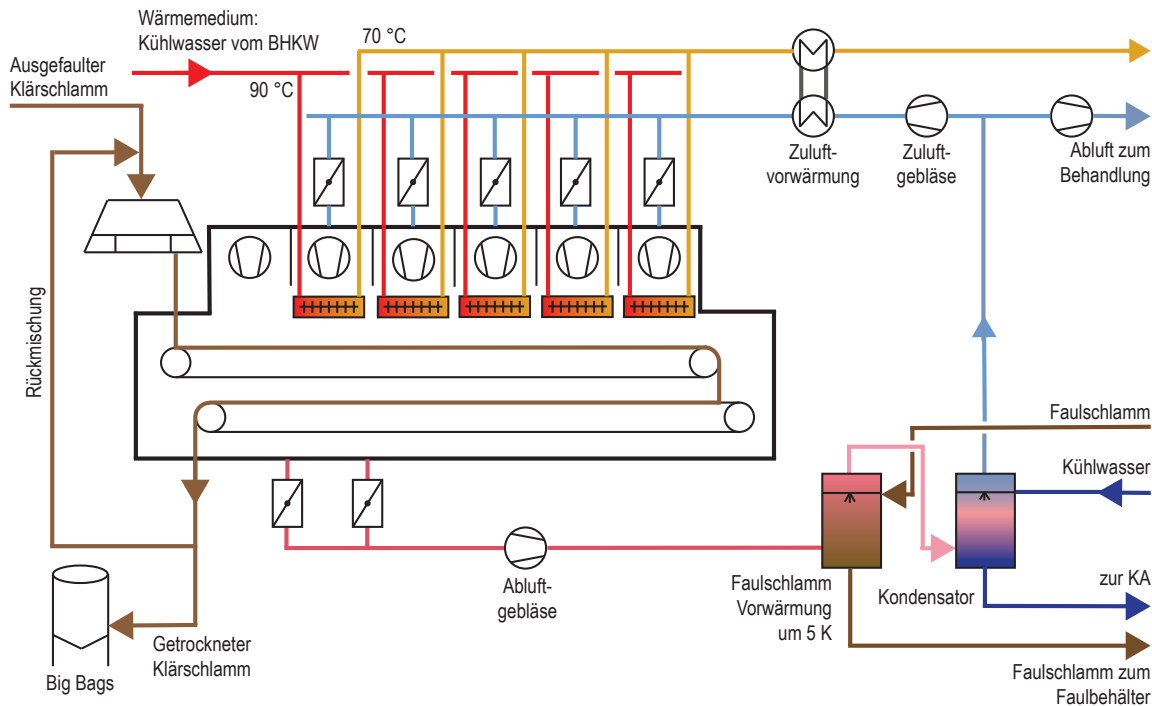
Wärmemedium:
Kühlwasser vom BHKW

70 °C

90 °C

Ausgefaulter
Klärschlamm

Rückmischung

Zuluftvorwärmung

Zuluftgebläse

Abluft zum
Behandlung

Faulschlamm

Kühlwasser

zur KA

Kondensator

Faulschlamm
Vorwärmung
um 5 K

Faulschlamm zum
Faulbehälter

Abluftgebläse

Getrockneter
Klärschlamm

Big Bags